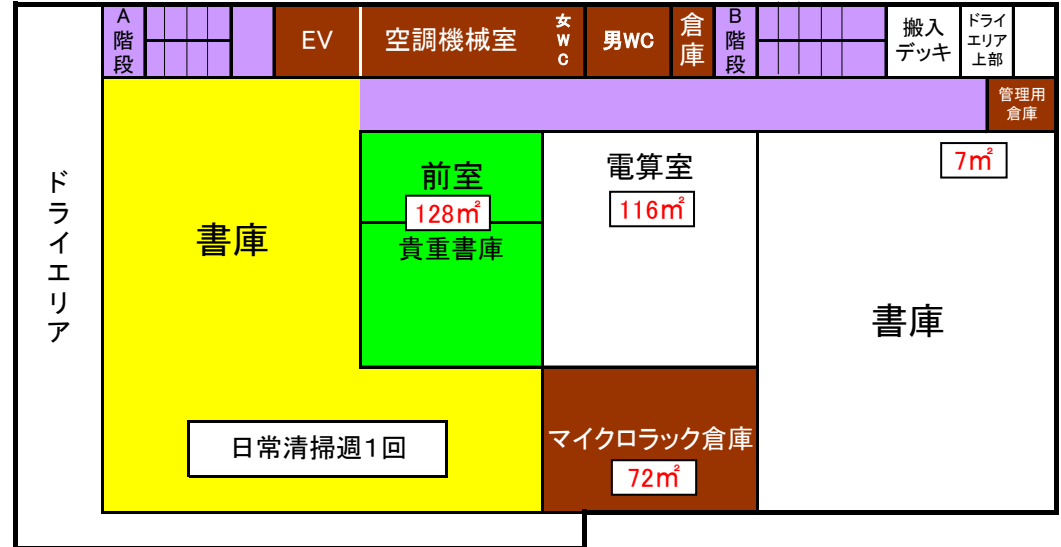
A
階
段

EV

空調機械室

女
W
C

男WC

倉
庫

B
階
段

搬入
デッキ

ドライ
エリア
上部

管理用
倉庫

ドライエリア

書庫

前室

128㎡

貴重書庫

電算室

116㎡

7㎡

書庫

日常清掃週1回

マイクロラック倉庫

72㎡